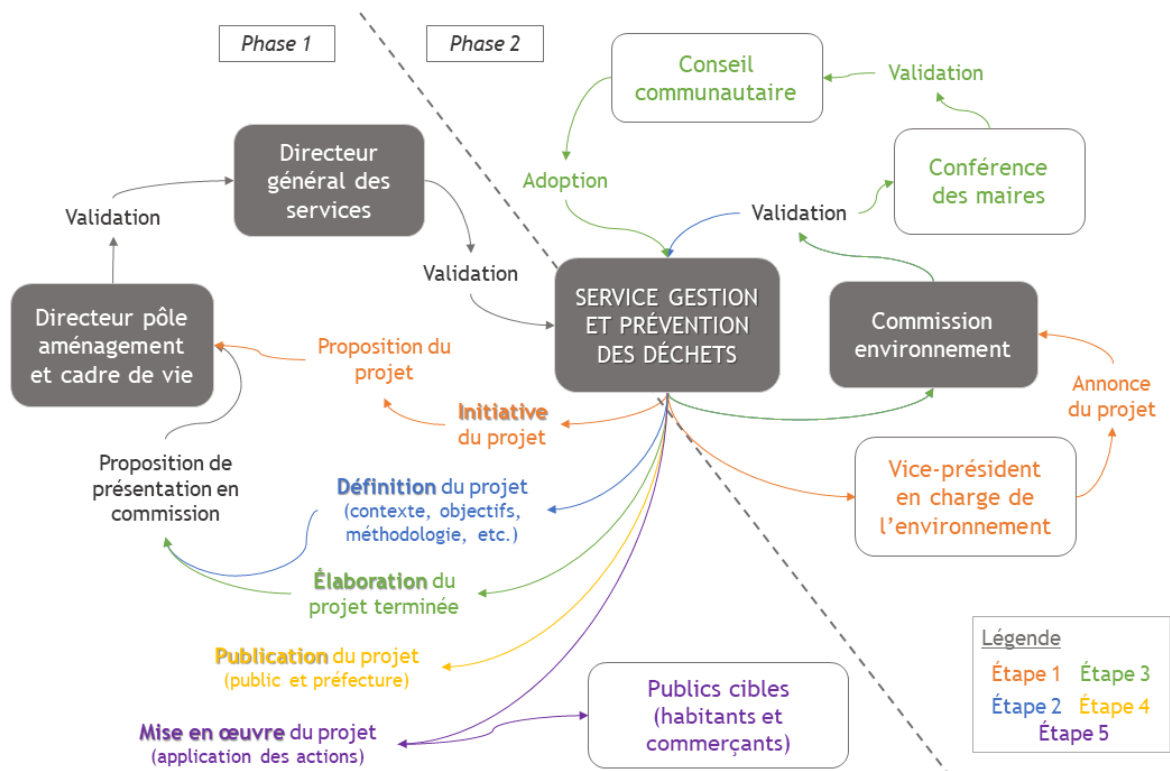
Phase 1

Phase 2

Conseil communautaire

Validation

Directeur général des services

Conférence des maires

Adoption

Validation

Validation

Validation

SERVICE GESTION ET PRÉVENTION DES DÉCHETS

Commission environnement

Directeur pôle aménagement et cadre de vie

Proposition du projet

Initiative du projet

Annonce du projet

Proposition de présentation en commission

Définition du projet (contexte, objectifs, méthodologie, etc.)

Vice-président en charge de l'environnement

Élaboration du projet terminée

Publication du projet (public et préfecture)

Publics cibles (habitants et commerçants)

Mise en œuvre du projet (application des actions)

Légende
Étape 1 Étape 3
Étape 2 Étape 4
Étape 5